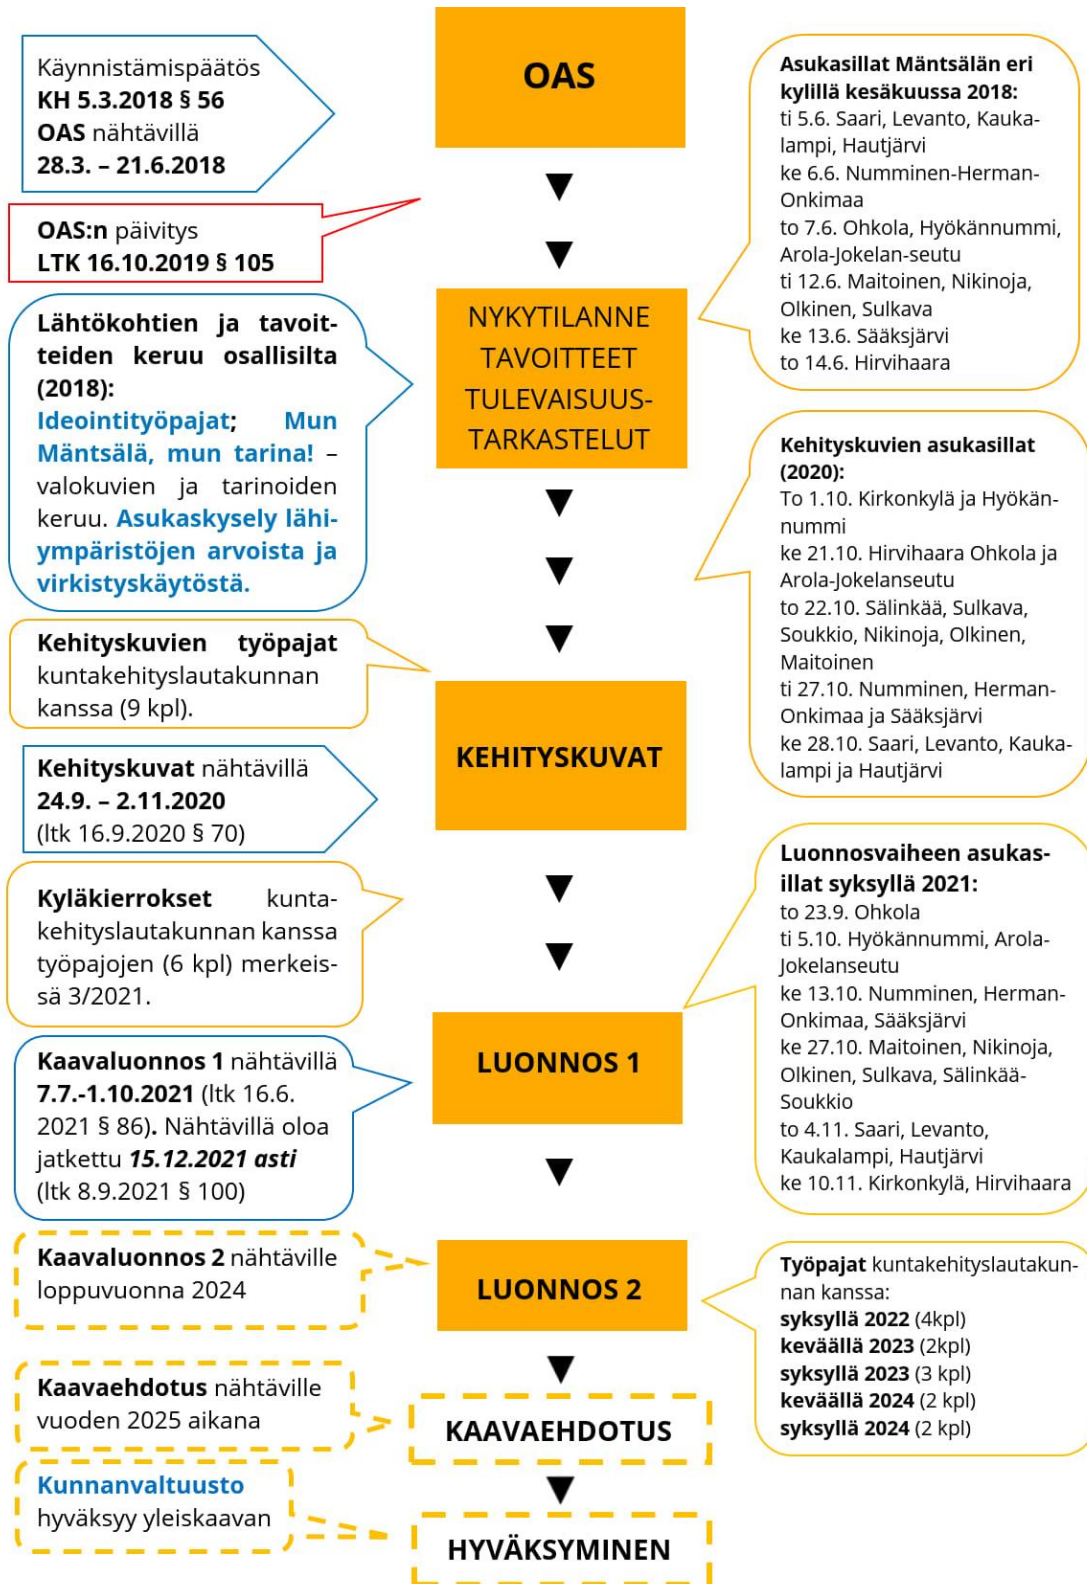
Käynnistämispäätös
KH 5.3.2018 § 56
OAS nähtävillä
28.3. – 21.6.2018

OAS

Asukasillat Mäntsälän eri kylillä kesäkuussa 2018:
ti 5.6. Saari, Levanto, Kaukalampi, Hautjärvi
ke 6.6. Numminen-Herman-Onkimaa
to 7.6. Ohkola, Hyökännummi, Arola-Jokelan-seutu
ti 12.6. Maitoinen, Nikinoja, Olkinen, Sulkava
ke 13.6. Sääksjärvi
to 14.6. Hirvihaara

OAS:n päivitys
LTK 16.10.2019 § 105

Lähtökohtien ja tavoitteiden keruu osallisilta (2018):
Ideointityöpajat; Mun Mäntsälä, mun tarina! – valokuvien ja tarinoiden keruu. Asukaskysely lähiympäristöjen arvoista ja virkistyskäytöstä.

NYKYTILANNE
TAVOITTEET
TULEVAISUUSTARKASTELUT

Kehityskuvien asukasillat (2020):
To 1.10. Kirkonkylä ja Hyökännummi
ke 21.10. Hirvihaara Ohkola ja Arola-Jokelanseutu
to 22.10. Sälinkää, Sulkava, Soukkio, Nikinoja, Olkinen, Maitoinen
ti 27.10. Numminen, Herman-Onkimaa ja Sääksjärvi
ke 28.10. Saari, Levanto, Kaukalampi ja Hautjärvi

Kehityskuvien työpajat kuntakehityslautakunnan kanssa (9 kpl).

KEHITYSKUVAT

Kehityskuvat nähtävillä
24.9. – 2.11.2020
(ltk 16.9.2020 § 70)

Kyläkierrokset kuntakehityslautakunnan kanssa työpajojen (6 kpl) merkeissä 3/2021.

Luonnosvaiheen asukasillat syksyllä 2021:
to 23.9. Ohkola
ti 5.10. Hyökännummi, Arola-Jokelanseutu
ke 13.10. Numminen, Herman-Onkimaa, Sääksjärvi
ke 27.10. Maitoinen, Nikinoja, Olkinen, Sulkava, Sälinkää-Soukkio
to 4.11. Saari, Levanto, Kaukalampi, Hautjärvi
ke 10.11. Kirkonkylä, Hirvihaara

Kaavaluonnos 1 nähtävillä
7.7.-1.10.2021 (ltk 16.6. 2021 § 86). Nähtävillä oloa jatkettu 15.12.2021 asti
(ltk 8.9.2021 § 100)

LUONNOS 1

Kaavaluonnos 2 nähtäville loppuvuonna 2024

LUONNOS 2

Työpajat kuntakehityslautakunnan kanssa:
syksyllä 2022 (4kpl)
keväällä 2023 (2kpl)
syksyllä 2023 (3 kpl)
keväällä 2024 (2 kpl)
syksyllä 2024 (2 kpl)

Kaavaehdotus nähtäville vuoden 2025 aikana

KAAVAEHDOTUS

Kunnanvaltuusto hyväksyy yleiskaavan

HYVÄKSYMINEN